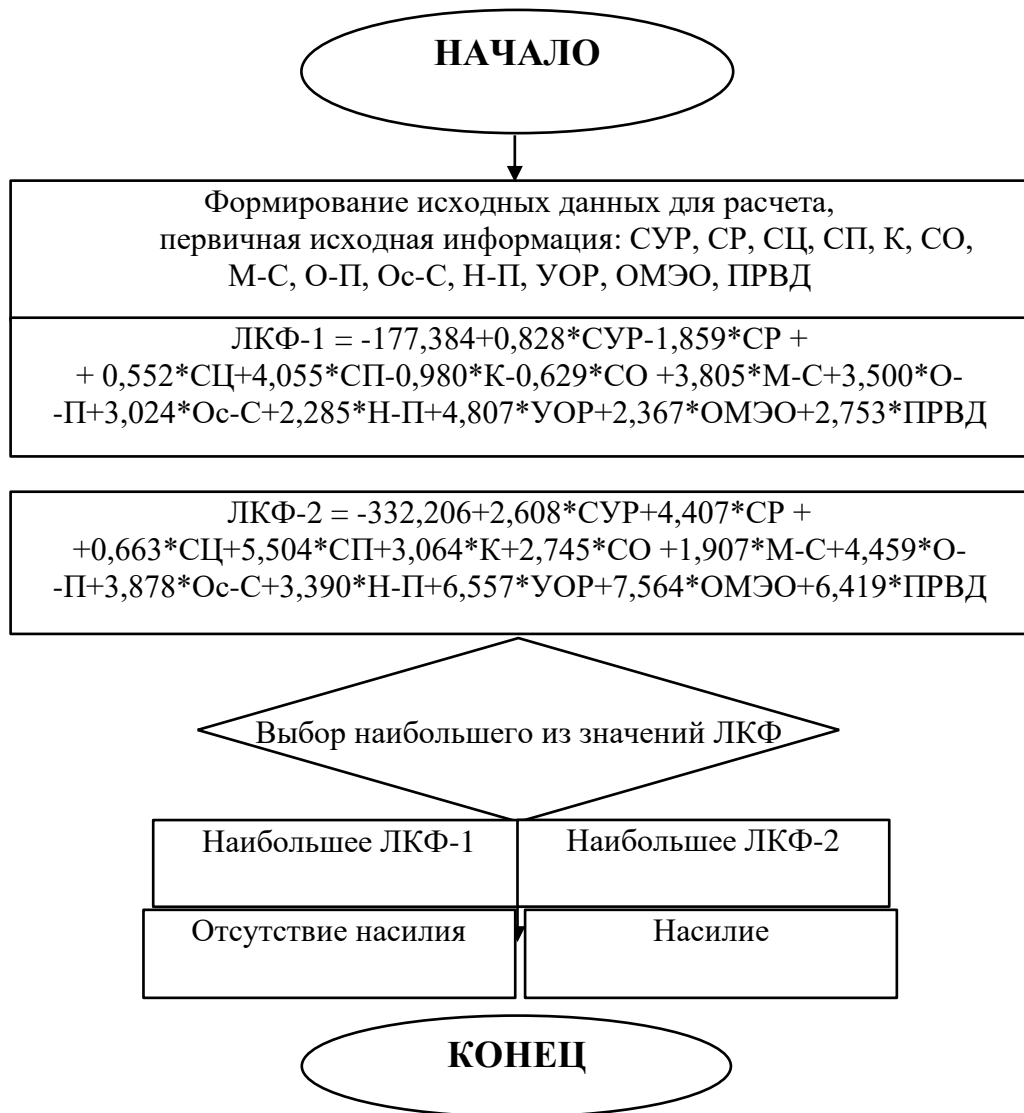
НАЧАЛО

Формирование исходных данных для расчета, первичная исходная информация: СУР, СР, СЦ, СП, К, СО, М-С, О-П, Ос-С, Н-П, УОР, ОМЭО, ПРВД

ЛКФ-1 = -177,384+0,828*СУР-1,859*СР + + 0,552*СЦ+4,055*СП-0,980*К-0,629*СО +3,805*М-С+3,500*О- -П+3,024*Ос-С+2,285*Н-П+4,807*УОР+2,367*ОМЭО+2,753*ПРВД

ЛКФ-2 = -332,206+2,608*СУР+4,407*СР + +0,663*СЦ+5,504*СП+3,064*К+2,745*СО +1,907*М-С+4,459*О- -П+3,878*Ос-С+3,390*Н-П+6,557*УОР+7,564*ОМЭО+6,419*ПРВД

Выбор наибольшего из значений ЛКФ

Наибольшее ЛКФ-1

Наибольшее ЛКФ-2

Отсутствие насилия

Насилие

КОНЕЦ